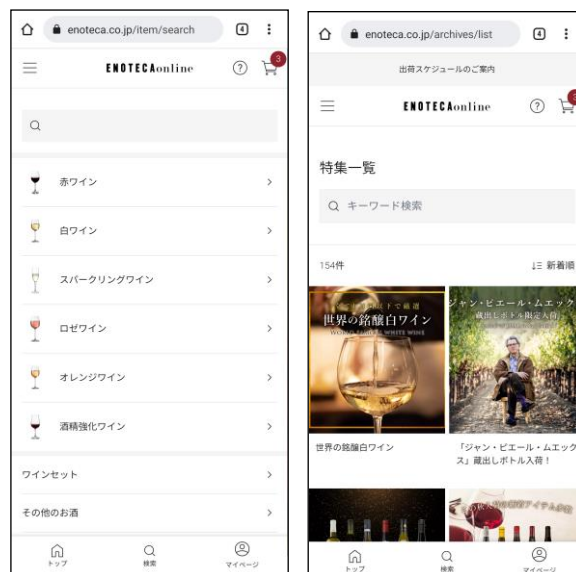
enoteca.co.jp/item/search

4

ENOTECAonline

3

赤ワイン

白ワイン

スパークリングワイン

ロゼワイン

オレンジワイン

酒精強化ワイン

ワインセット

その他のお酒

トップ

検索

マイページ

enoteca.co.jp/archives/list

4

出荷スケジュールのご案内

ENOTECAonline

特集一覧

キーワード検索

154件

新着順

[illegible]で厳選
世界の銘醸白ワイン
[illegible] WHITE WINE

ジャン・ピエール・ムエック
蔵出しボトル限定入荷

世界の銘醸白ワイン

「ジャン・ピエール・ムエックス」蔵出しボトル入荷！

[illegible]

トップ

検索

マイページ